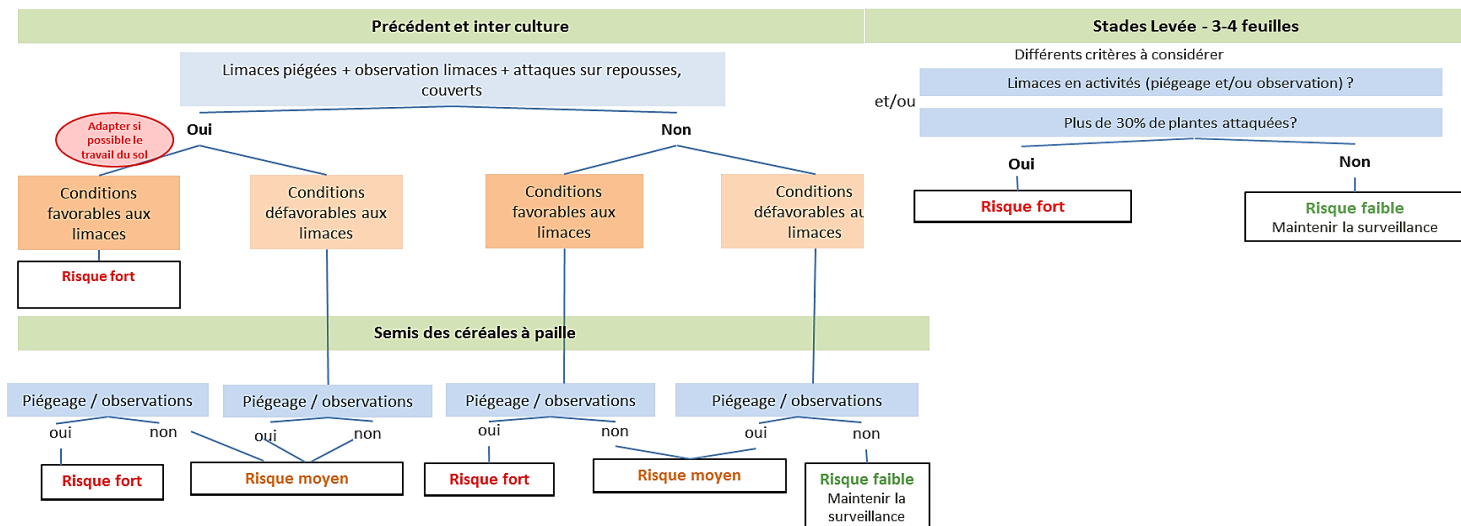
Précédent et inter culture

Limaces piégées + observation limaces + attaques sur repousses, couverts

Adapter si possible le travail du sol

Oui

Non

Conditions favorables aux limaces

Conditions défavorables aux limaces

Conditions favorables aux limaces

Conditions défavorables aux limaces

Risque fort

Semis des céréales à paille

Piégeage / observations

oui

non

Piégeage / observations

oui

non

Piégeage / observations

oui

non

Piégeage / observations

oui

non

Risque fort

Risque moyen

Risque fort

Risque moyen

Risque faible
Maintenir la surveillance

Stades Levée - 3-4 feuilles

Différents critères à considérer

Limaces en activités (piégeage et/ou observation) ?

et/ou

Plus de 30% de plantes attaquées?

Oui

Non

Risque fort

Risque faible
Maintenir la surveillance